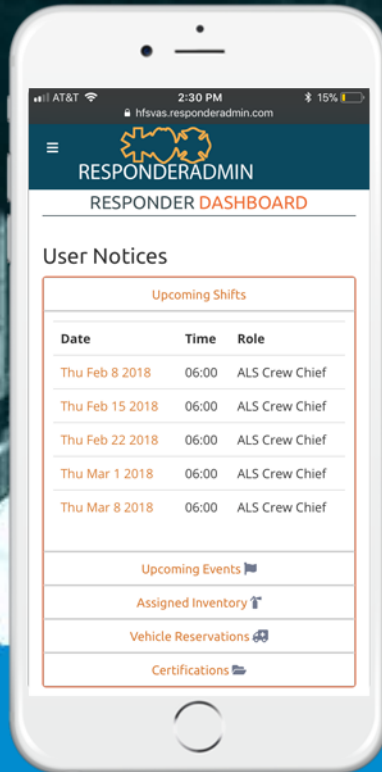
AT&T 2:30 PM 15%
hfsvas.responderadmin.com

RESPONDERADMIN

RESPONDER DASHBOARD

User Notices

Upcoming Shifts

| Date | Time | Role |
|---|---|---|
| Thu Feb 8 2018 | 06:00 | ALS Crew Chief |
| Thu Feb 15 2018 | 06:00 | ALS Crew Chief |
| Thu Feb 22 2018 | 06:00 | ALS Crew Chief |
| Thu Mar 1 2018 | 06:00 | ALS Crew Chief |
| Thu Mar 8 2018 | 06:00 | ALS Crew Chief |

Upcoming Events

Assigned Inventory

Vehicle Reservations

Certifications